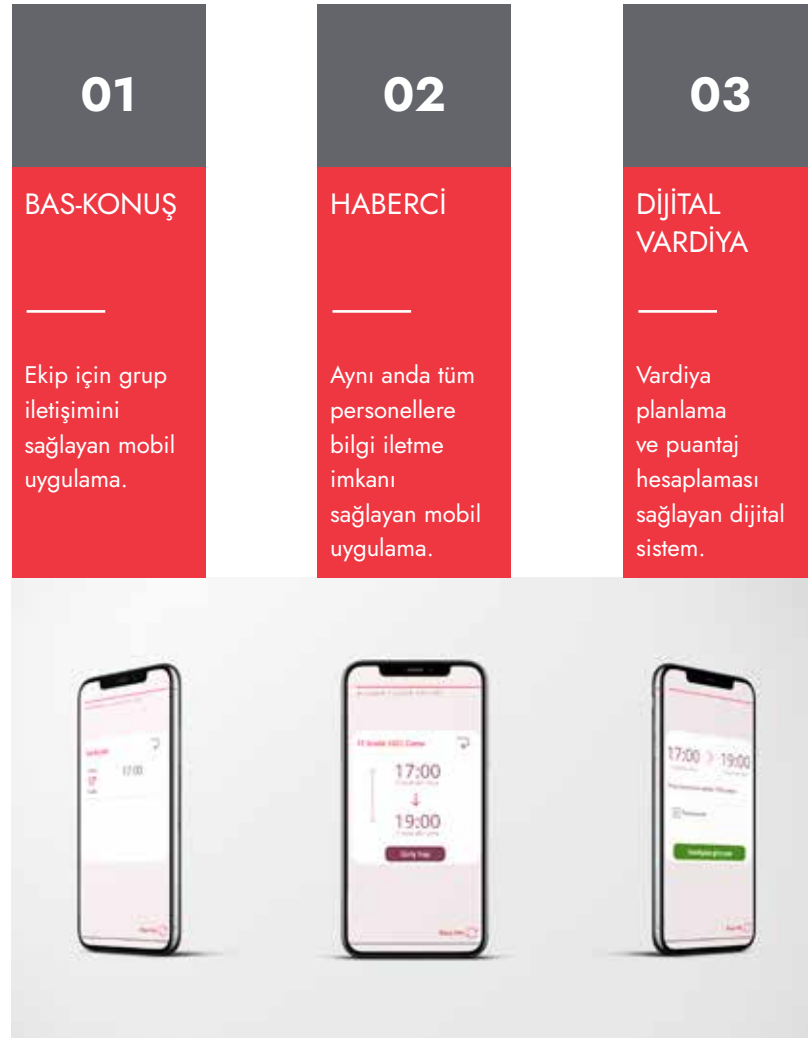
01

BAS-KONUŞ

Ekip için grup iletişimini sağlayan mobil uygulama.

02

HABERCİ

Aynı anda tüm personellere bilgi iletme imkanı sağlayan mobil uygulama.

03

DİJİTAL VARDİYA

Vardiya planlama ve puantaj hesaplaması sağlayan dijital sistem.

17:00

17:00
↓
19:00

17:00 19:00